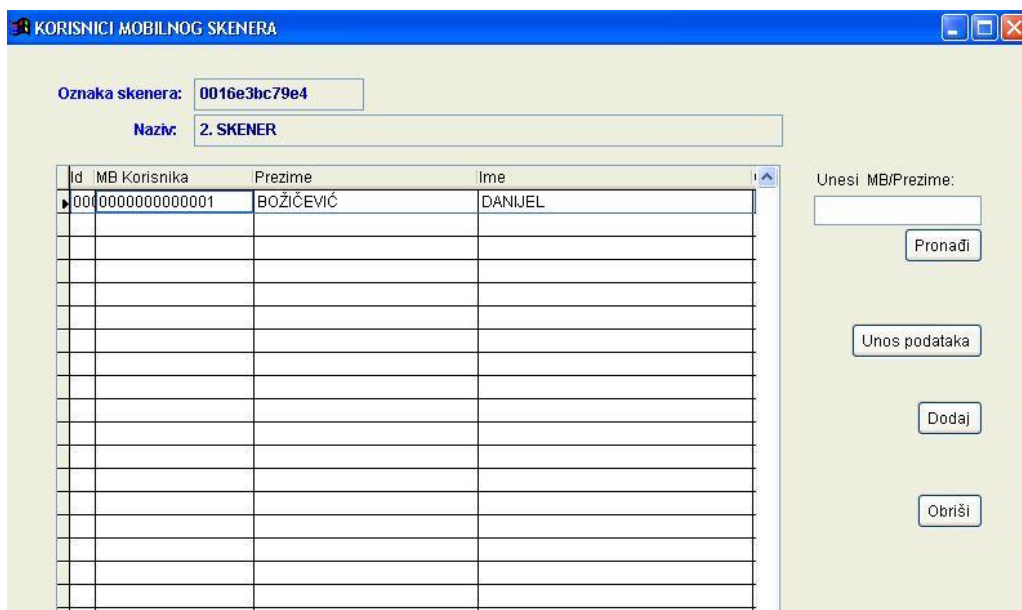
KORISNICI MOBILNOG SKENERA

Oznaka skenera: 0016e3bc79e4

Naziv: 2. SKENER

| Id | MB Korisnika | Prezime | Ime |
|---|---|---|---|
| 000 | 0000000000001 | BOŽIČEVIĆ | DANIJEL |

Unesi MB/Prezime:

Pronađi

Unos podataka

Dodaj

Obriši